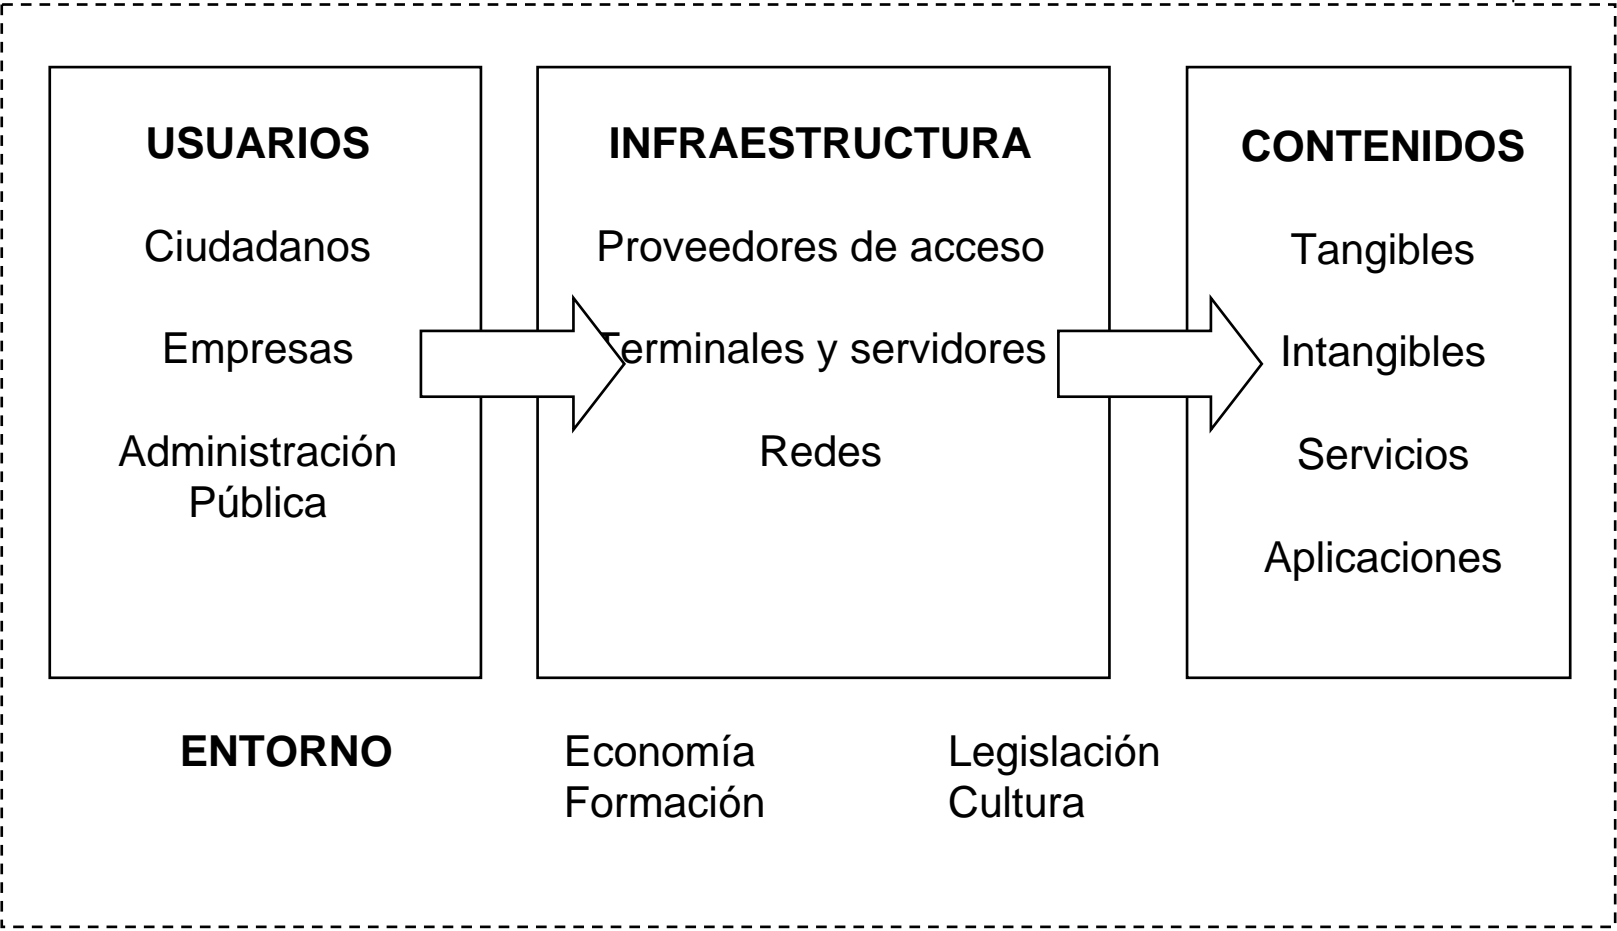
USUARIOS

Ciudadanos

Empresas

Administración Pública

INFRAESTRUCTURA

Proveedores de acceso

Terminales y servidores

Redes

CONTENIDOS

Tangibles

Intangibles

Servicios

Aplicaciones

ENTORNO

Economía
Formación

Legislación
Cultura